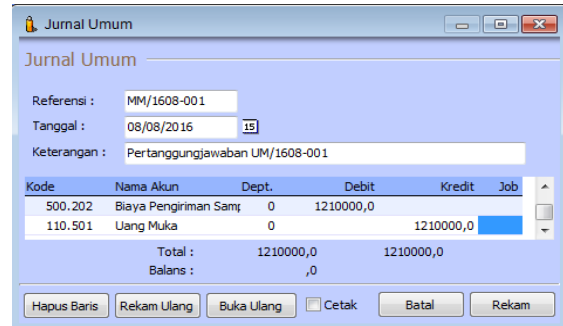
Jurnal Umum

Jurnal Umum

Referensi : MM/1608-001

Tanggal : 08/08/2016 15

Keterangan : Pertanggungjawaban UM/1608-001

| Kode | Nama Akun | Dept. | Debit | Kredit | Job |
|---|---|---|---|---|---|
| 500.202 | Biaya Pengiriman Samp | 0 | 1210000,0 | | |
| 110.501 | Uang Muka | 0 | | 1210000,0 | |

Total : 1210000,0 1210000,0

Balans : ,0

Hapus Baris | Rekam Ulang | Buka Ulang | Cetak | Batal | Rekam